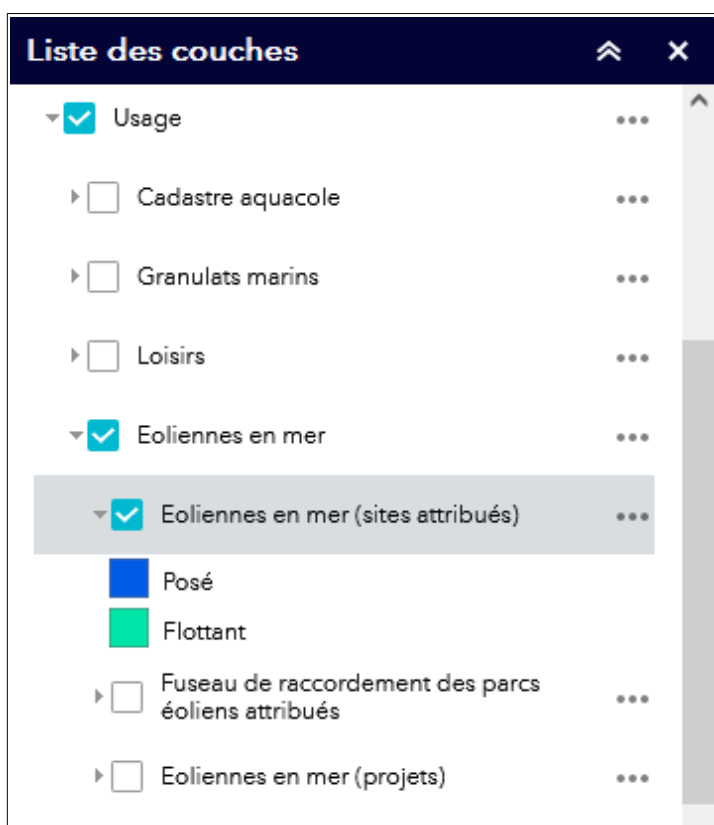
Liste des couches

Usage

Cadastre aquacole

Granulats marins

Loisirs

Eoliennes en mer

Eoliennes en mer (sites attribués)

Posé

Flottant

Fuseau de raccordement des parcs éoliens attribués

Eoliennes en mer (projets)